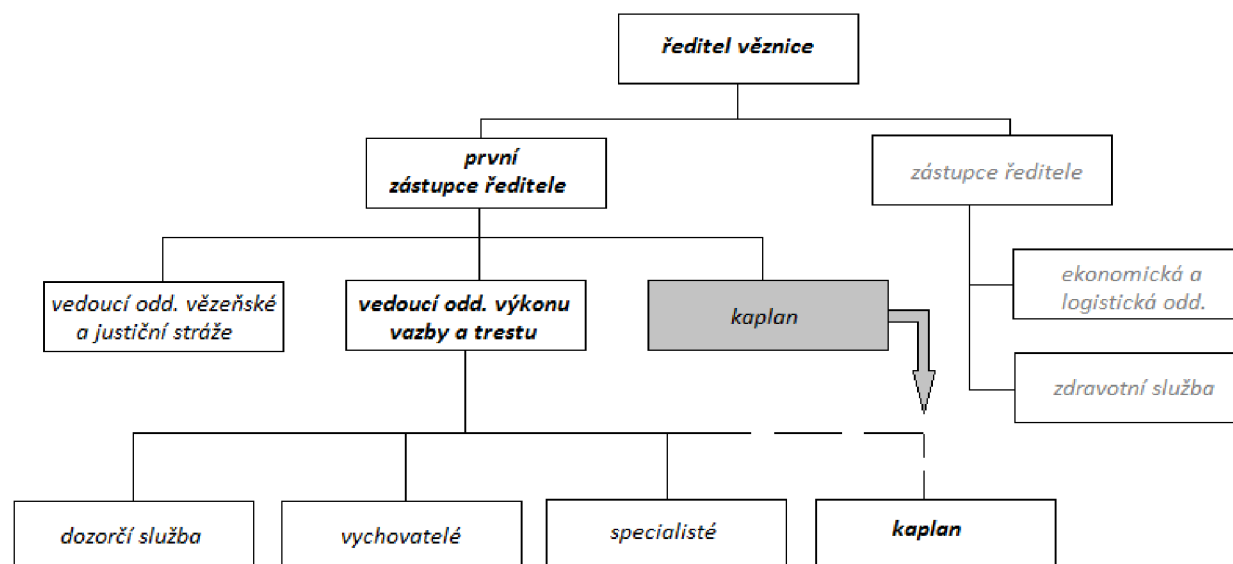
ředitel věznice

první zástupce ředitele

zástupce ředitele

vedoucí odd. vězeňské a justiční stráže

vedoucí odd. výkonu vazby a trestu

kaplan

ekonomická a logistická odd.

zdravotní služba

dozorčí služba

vychovatelé

specialisté

kaplan